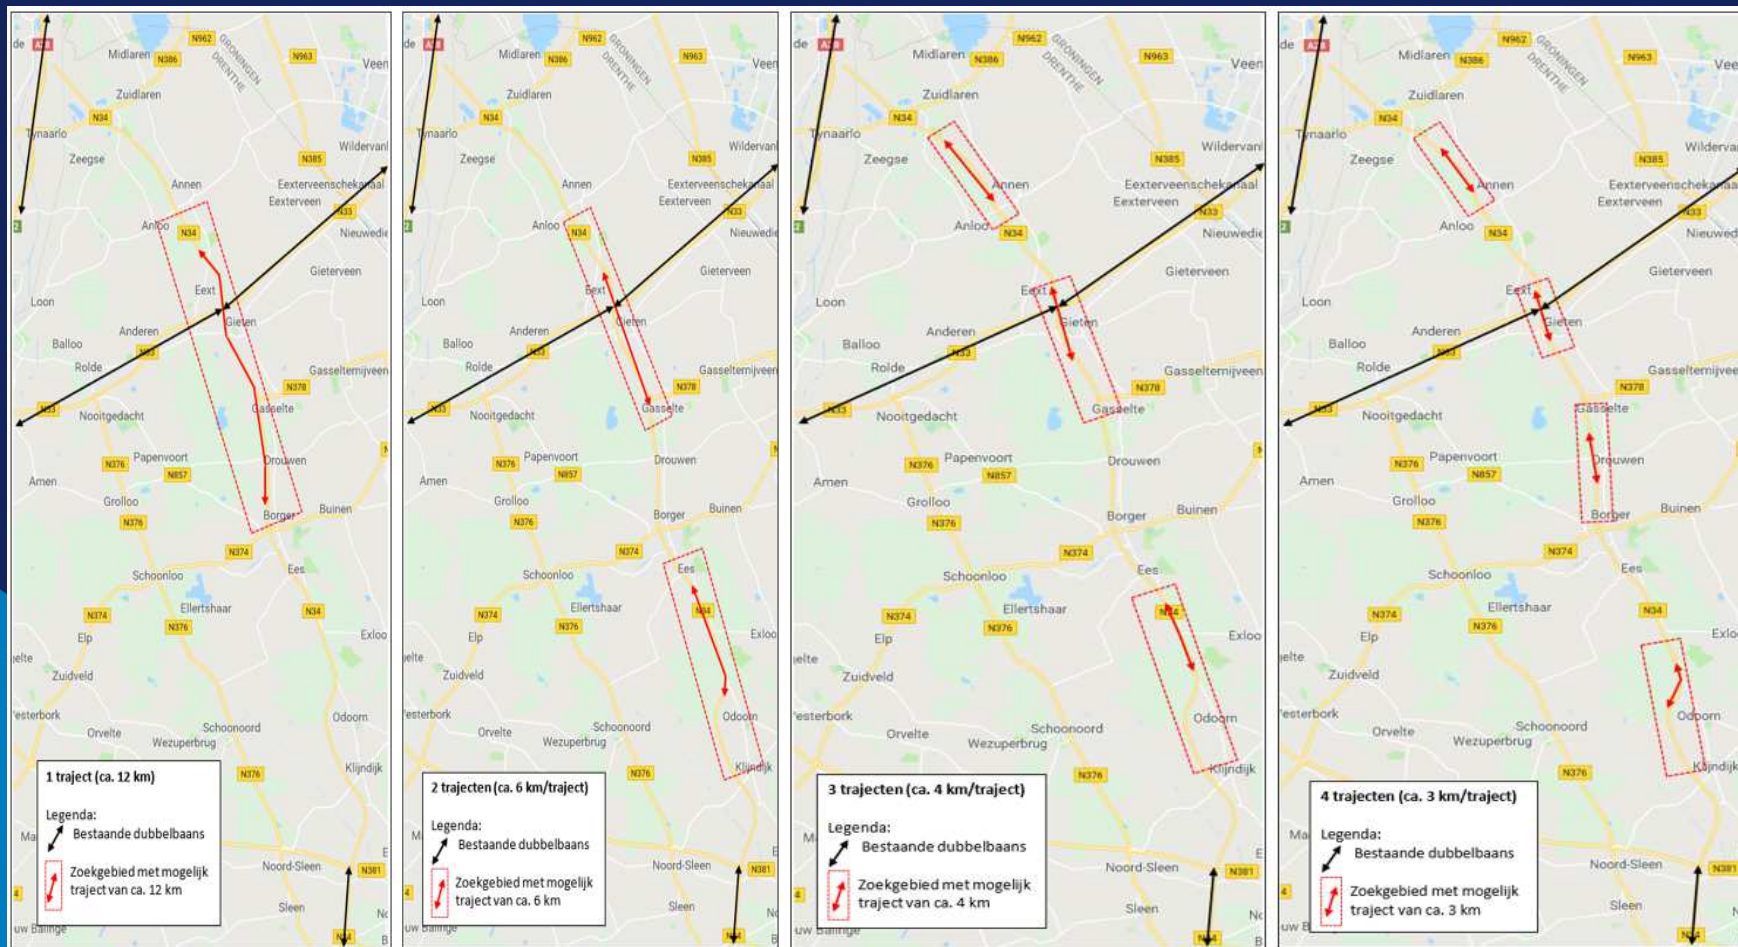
de A28 Midlaren N386 N962 GRONINGEN DRENTHE N963 Veen
Zuidlaren
N34
Tynaarlo
Zeegse
N385 Wildervank
Annen
Exterveenschekanaal
Exterveen
N33
Anloo N34
Nieuwediep
Gieterveen
Loon
Eext
Anderen
Gieten
Balloo
N33
Rolde
N378
Gasselternijveen
N33
Nooitgedacht
Gasselte
Papenvoort
N376
N857
Drouwen
Amen
Grolloo
N376
Borger
Buinen
N374
Schoonloo
Ees
Ellertshaar
N374
N376
N34
Exloo
Elp
elte
Zuidveld
esterbork
Odoorn
Orvelte
Schoonoord
Wezuperbrug
N376
Klijndijk
Noord-Sleen
N381
Sleen

1 traject (ca. 12 km)

Legenda:
Bestaande dubbelbaans

Zoekgebied met mogelijk traject van ca. 12 km

2 trajecten (ca. 6 km/traject)

Legenda:
Bestaande dubbelbaans

Zoekgebied met mogelijk traject van ca. 6 km

3 trajecten (ca. 4 km/traject)

Legenda:
Bestaande dubbelbaans

Zoekgebied met mogelijk traject van ca. 4 km

4 trajecten (ca. 3 km/traject)

Legenda:
Bestaande dubbelbaans

Zoekgebied met mogelijk traject van ca. 3 km